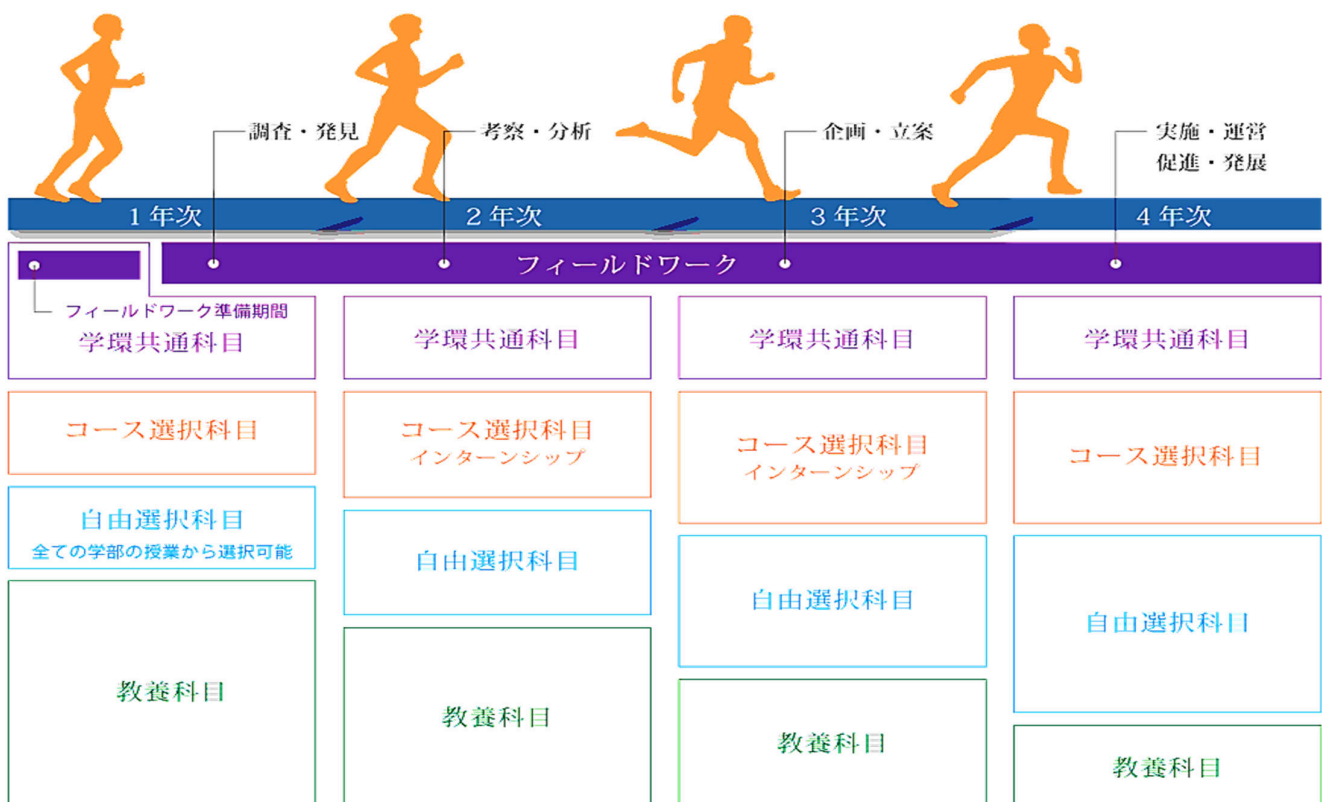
調査・発見

考察・分析

企画・立案

実施・運営
促進・発展

1 年次

2 年次

3 年次

4 年次

フィールドワーク

フィールドワーク準備期間

学環共通科目

コース選択科目

自由選択科目
全ての学部の授業から選択可能

教養科目

学環共通科目

コース選択科目
インターンシップ

自由選択科目

教養科目

学環共通科目

コース選択科目
インターンシップ

自由選択科目

教養科目

学環共通科目

コース選択科目

自由選択科目

教養科目